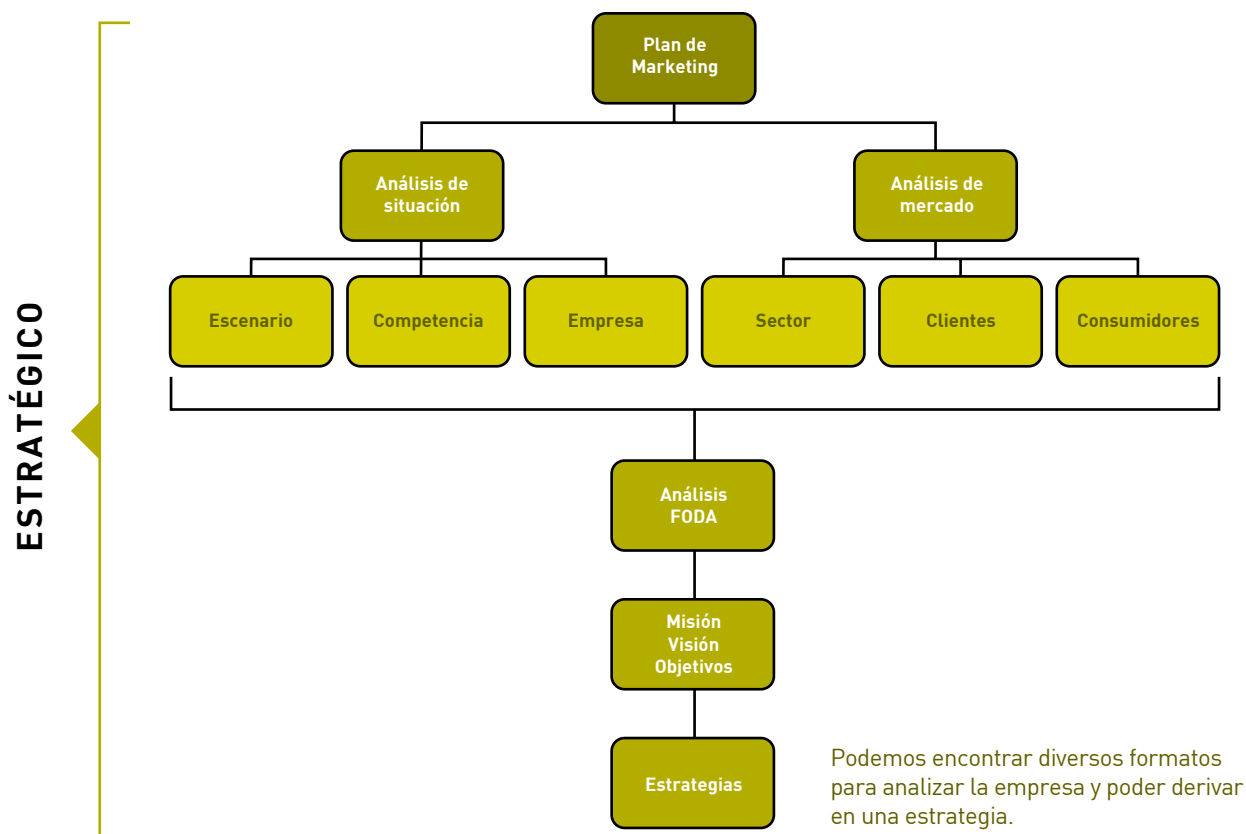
ESTRATÉGICO

Plan de Marketing

Análisis de situación

Análisis de mercado

Escenario

Competencia

Empresa

Sector

Clientes

Consumidores

Análisis FODA

Misión
Visión
Objetivos

Estrategias

Podemos encontrar diversos formatos para analizar la empresa y poder derivar en una estrategia.